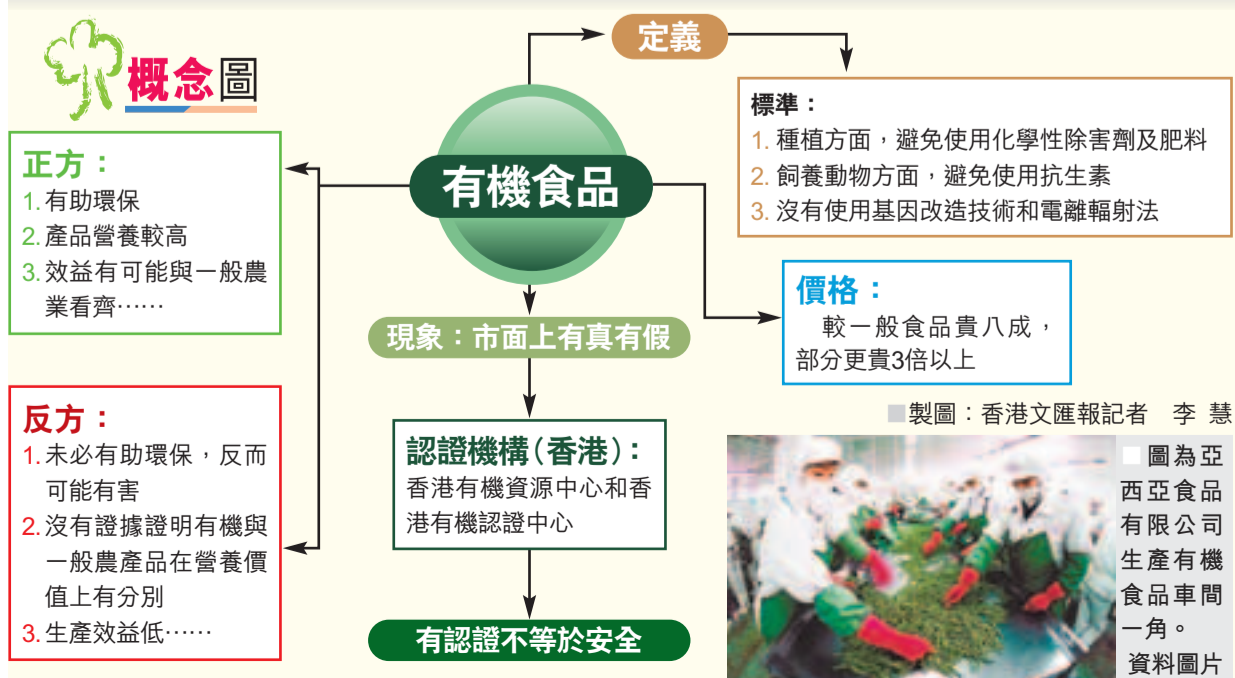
概念圖

有機食品

定義

標準：
1. 種植方面，避免使用化學性除害劑及肥料
2. 飼養動物方面，避免使用抗生素
3. 沒有使用基因改造技術和電離輻射法

正方：
1. 有助環保
2. 產品營養較高
3. 效益有可能與一般農業看齊……

反方：
1. 未必有助環保，反而可能有害
2. 沒有證據證明有機與一般農產品在營養價值上有分別
3. 生產效益低……

價格：
較一般食品貴八成，部分更貴3倍以上

現象：市面上有真有假

認證機構（香港）：
香港有機資源中心和香港有機認證中心

有認證不等於安全

■製圖：香港文匯報記者　李　慧

■圖為亞西亞食品有限公司生產有機食品車間一角。
資料圖片